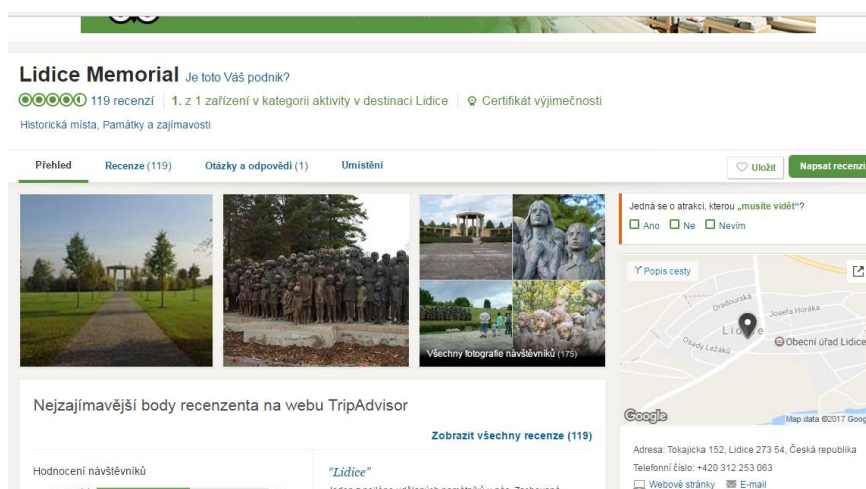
Lidice Memorial Je toto Váš podnik?

119 recenzí | 1. z 1 zařízení v kategorii aktivity v destinaci Lidice | Certifikát výjimečnosti

Historická místa, Památky a zajímavosti

Přehled Recenze (119) Otázky a odpovědi (1) Umístění

Uložit Napsat recenzi

Jedná se o atrakci, kterou „musíte vidět"?

Ano Ne Nevím

Popis cesty

Gradourská
Josefa Horáka
Lidice
Obecní úřad Lidice
Osady Ležáků

Google Map data ©2017 Goog

Všechny fotografie návštěvníků (175)

Nejzajímavější body recenzenta na webu TripAdvisor

Zobrazit všechny recenze (119)

Hodnocení návštěvníků

"Lidice"

Adresa: Tokajická 152, Lidice 273 54, Česká republika

Telefonní číslo: +420 312 253 063

Webové stránky E-mail